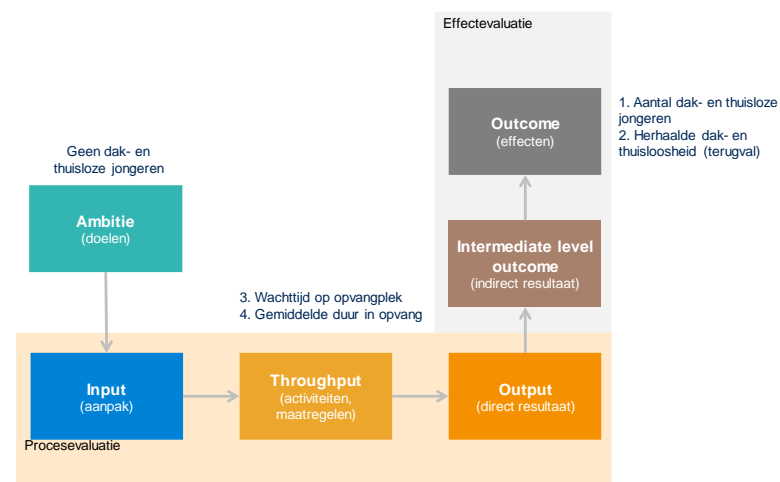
Effectevaluatie

Geen dak- en thuisloze jongeren

Ambitie
(doelen)

Outcome
(effecten)

1. Aantal dak- en thuisloze jongeren
2. Herhaalde dak- en thuisloosheid (terugval)

Intermediate level outcome
(indirect resultaat)

3. Wachttijd op opvangplek
4. Gemiddelde duur in opvang

Input
(aanpak)

Throughput
(activiteiten, maatregelen)

Output
(direct resultaat)

Procesevaluatie